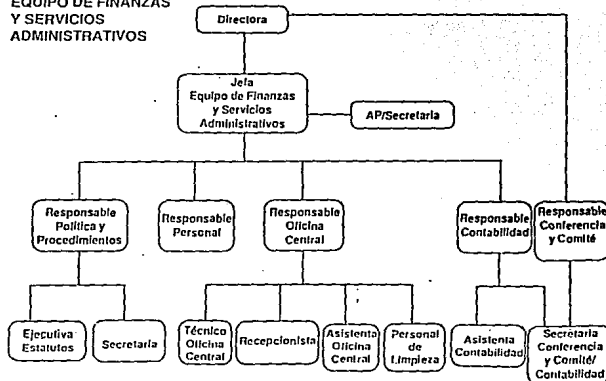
EQUIPO DE FINANZAS Y SERVICIOS ADMINISTRATIVOS

Directora

Jefa Equipo de Finanzas y Servicios Administrativos

AP/Secretaria

Responsable Política y Procedimientos

Responsable Personal

Responsable Oficina Central

Responsable Contabilidad

Responsable Conferencia y Comité

Ejecutiva Estatutos

Secretaria

Técnico Oficina Central

Recepcionista

Asistenta Oficina Central

Personal de Limpieza

Asistenta Contabilidad

Secretaria Conferencia y Comité/ Contabilidad